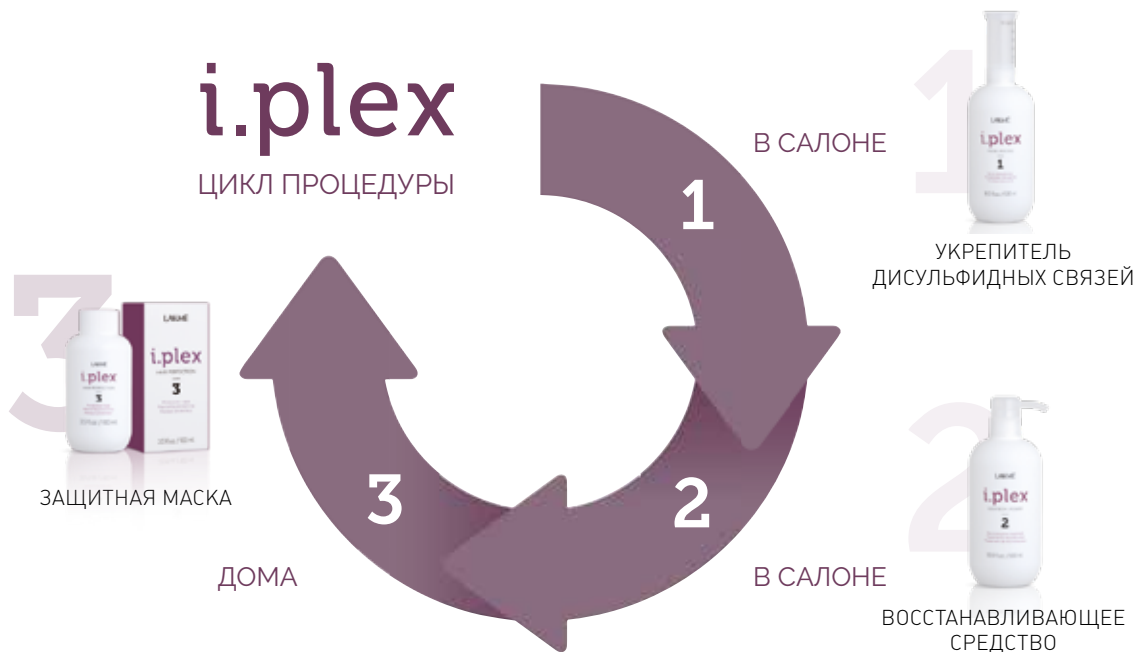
i.plex

ЦИКЛ ПРОЦЕДУРЫ

В САЛОНЕ

1

1

i.plex

1

УКРЕПИТЕЛЬ ДИСУЛЬФИДНЫХ СВЯЗЕЙ

3

LAKMÉ

i.plex

3

LAKMÉ

i.plex

3

ЗАЩИТНАЯ МАСКА

3

2

ДОМА

В САЛОНЕ

2

LAKMÉ

i.plex

2

ВОССТАНАВЛИВАЮЩЕЕ СРЕДСТВО